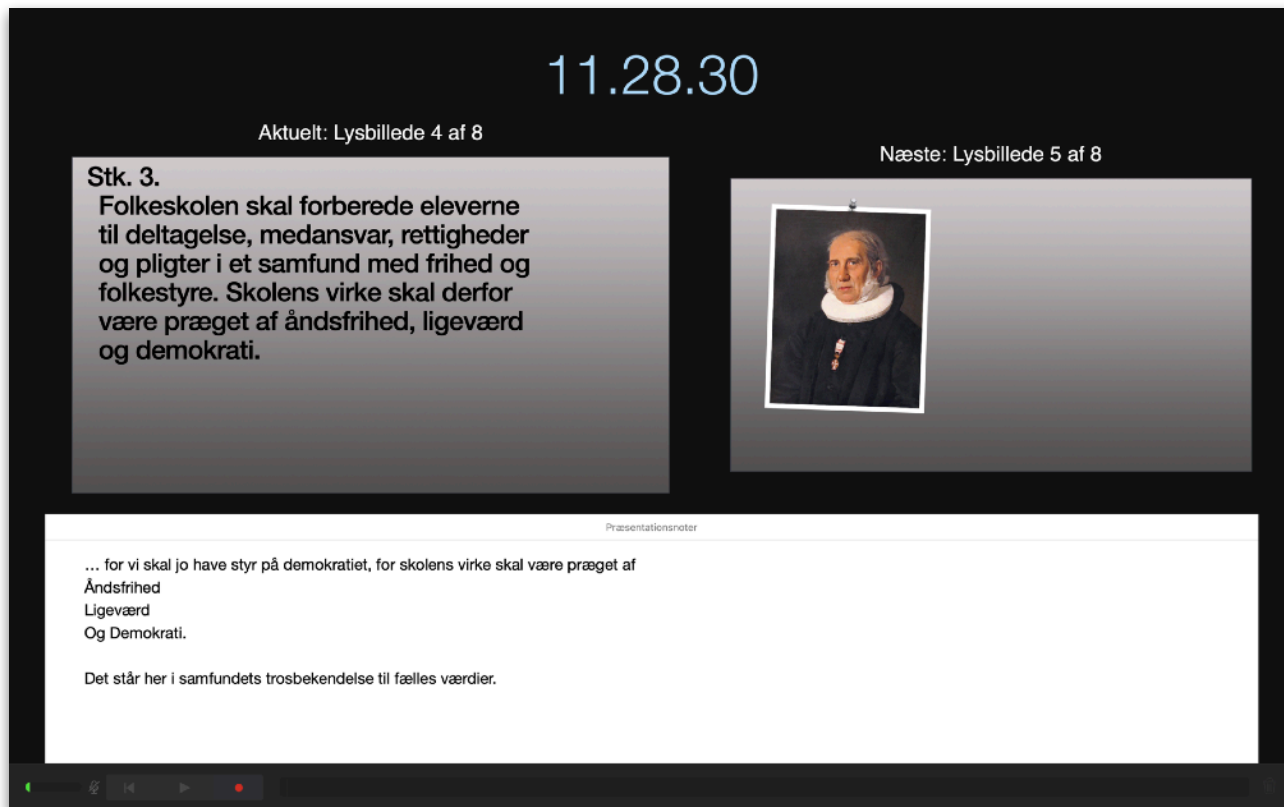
11.28.30

Aktuelt: Lysbillede 4 af 8

Stk. 3.
Folkeskolen skal forberede eleverne til deltagelse, medansvar, rettigheder og pligter i et samfund med frihed og folkestyre. Skolens virke skal derfor være præget af åndsfrihed, ligeværd og demokrati.

Næste: Lysbillede 5 af 8

Præsentationsnoter

… for vi skal jo have styr på demokratiet, for skolens virke skal være præget af
Åndsfrihed
Ligeværd
Og Demokrati.

Det står her i samfundets trosbekendelse til fælles værdier.